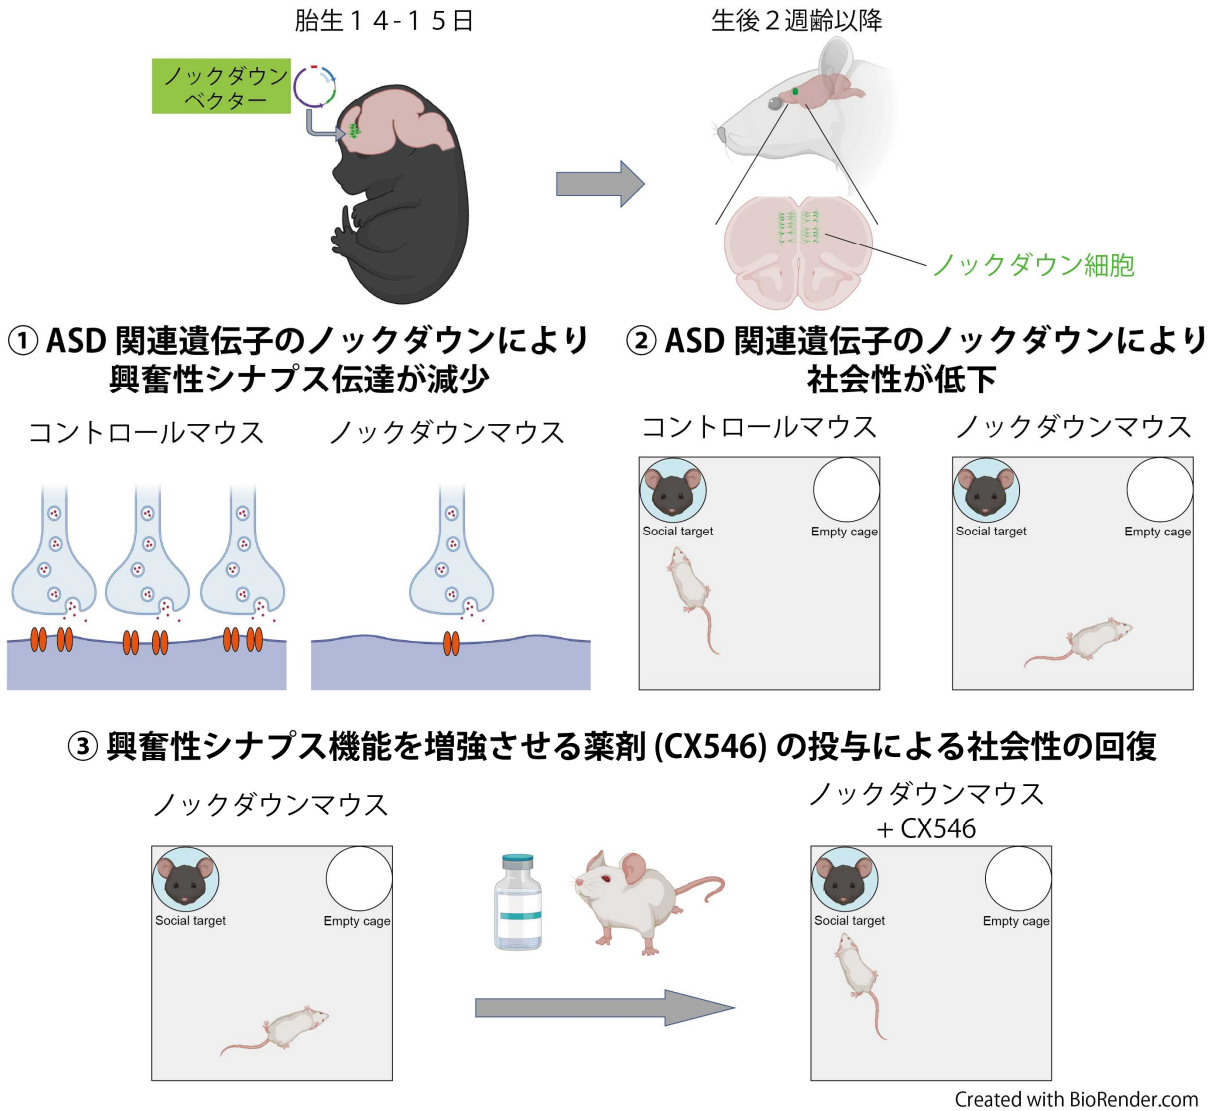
胎生１４-１５日

ノックダウンベクター

生後２週齢以降

ノックダウン細胞

① ASD 関連遺伝子のノックダウンにより興奮性シナプス伝達が減少

コントロールマウス

ノックダウンマウス

② ASD 関連遺伝子のノックダウンにより社会性が低下

コントロールマウス

Social target

Empty cage

ノックダウンマウス

Social target

Empty cage

③ 興奮性シナプス機能を増強させる薬剤 (CX546) の投与による社会性の回復

ノックダウンマウス

Social target

Empty cage

ノックダウンマウス
＋CX546

Social target

Empty cage

Created with BioRender.com